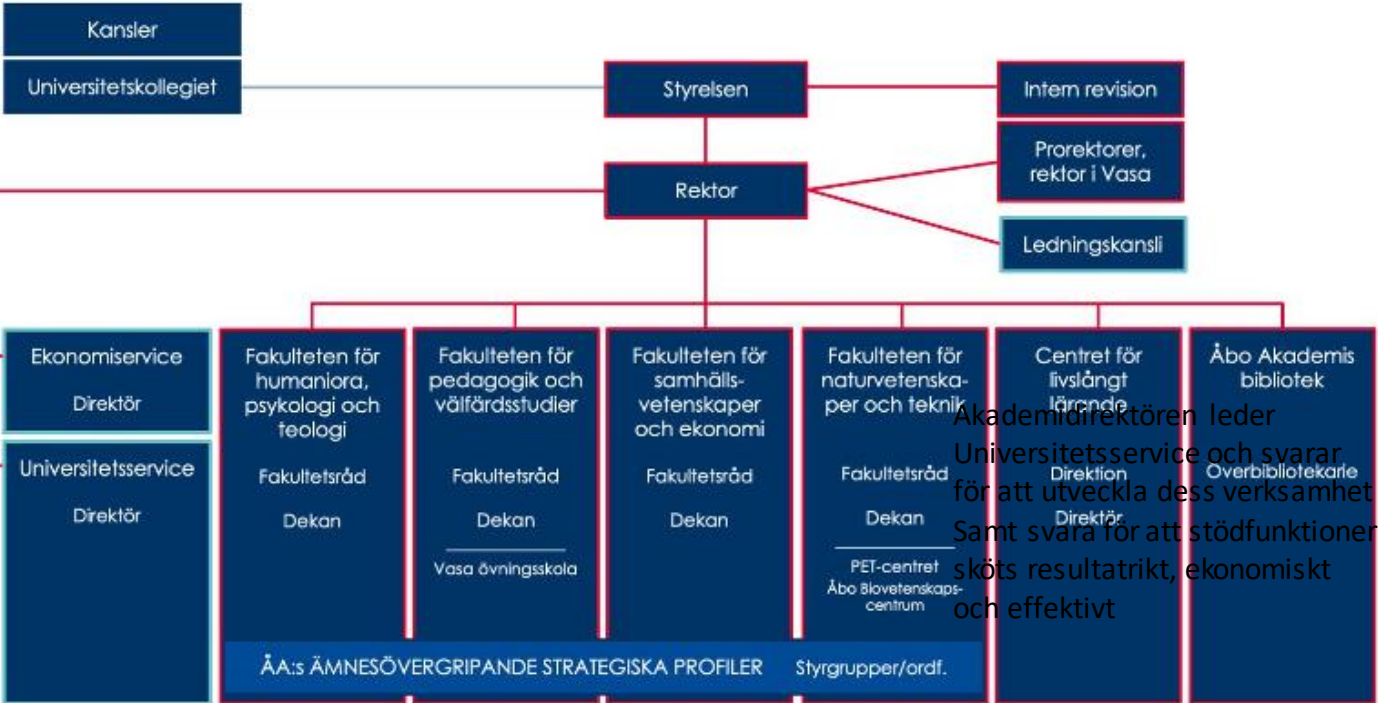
Kansler

Universitetskollegiet

Styrelsen

Intern revision

Rektor

Prorektorer, rektor i Vasa

Ledningskansli

Ekonomiservice

Direktör

Universitetsservice

Direktör

Fakulteten för humaniora, psykologi och teologi

Fakultetsråd

Dekan

Fakulteten för pedagogik och välfärdsstudier

Fakultetsråd

Dekan

Vasa övningsskola

Fakulteten för samhällsvetenskaper och ekonomi

Fakultetsråd

Dekan

Fakulteten för naturvetenskaper och teknik

Fakultetsråd

Dekan

PET-centret

Åbo Biovetenskapscentrum

Centret för livslångt lärande

Direktion

Direktör

Åbo Akademis bibliotek

Överbibliotekarie

Akademidirektören leder Universitetsservice och svarar för att utveckla dess verksamhet Samt svara för att stödfunktioner sköts resultatrikt, ekonomiskt och effektivt

ÅA:s ÄMNESÖVERGRIPANDE STRATEGISKA PROFILER Styrgrupper/ordf.